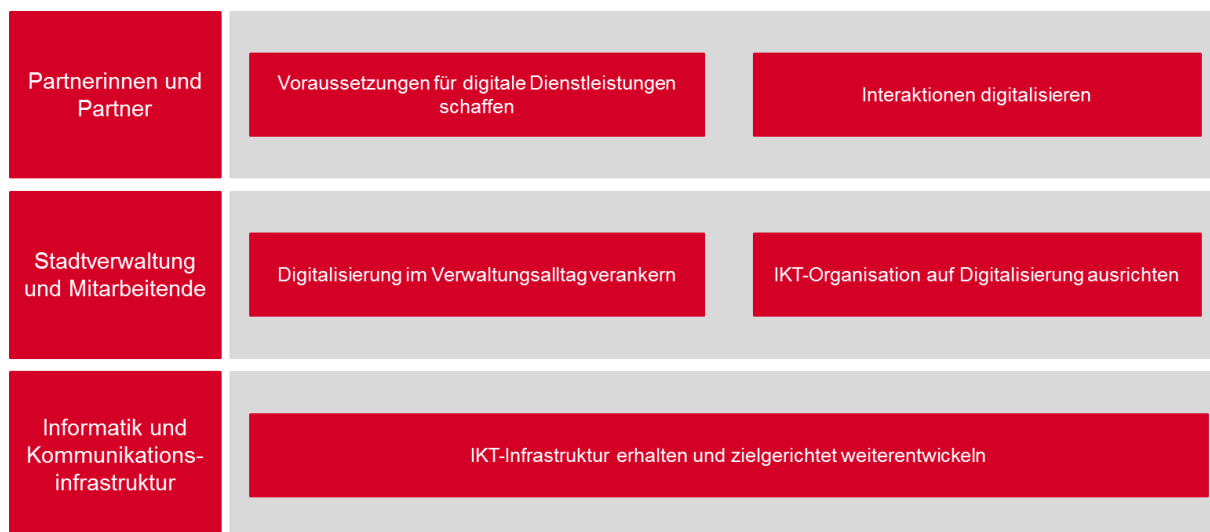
Partnerinnen und Partner

Voraussetzungen für digitale Dienstleistungen schaffen

Interaktionen digitalisieren

Stadtverwaltung und Mitarbeitende

Digitalisierung im Verwaltungsalltag verankern

IKT-Organisation auf Digitalisierung ausrichten

Informatik und Kommunikationsinfrastruktur

IKT-Infrastruktur erhalten und zielgerichtet weiterentwickeln